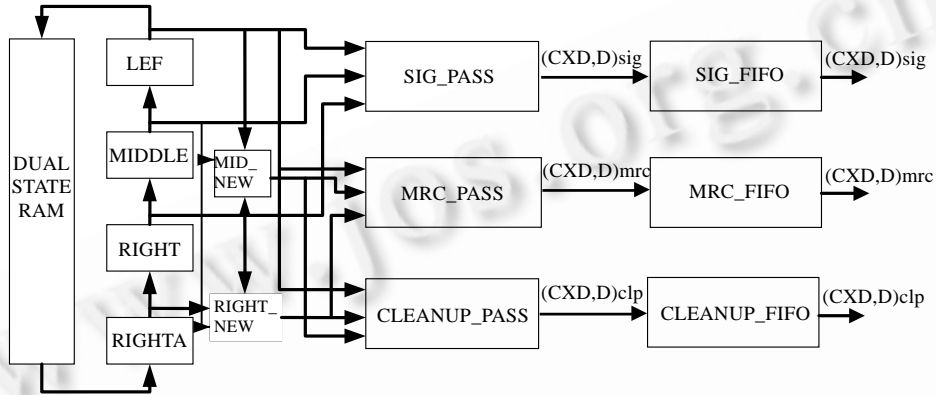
DUAL STATE RAM

LEF

MIDDLE

MID_ NEW

RIGHT

RIGHTA

RIGHT_ NEW

SIG_PASS

(CXD,D)sig

SIG_FIFO

(CXD,D)sig

MRC_PASS

(CXD,D)mrc

MRC_FIFO

(CXD,D)mrc

CLEANUP_PASS

(CXD,D)clp

CLEANUP_FIFO

(CXD,D)clp